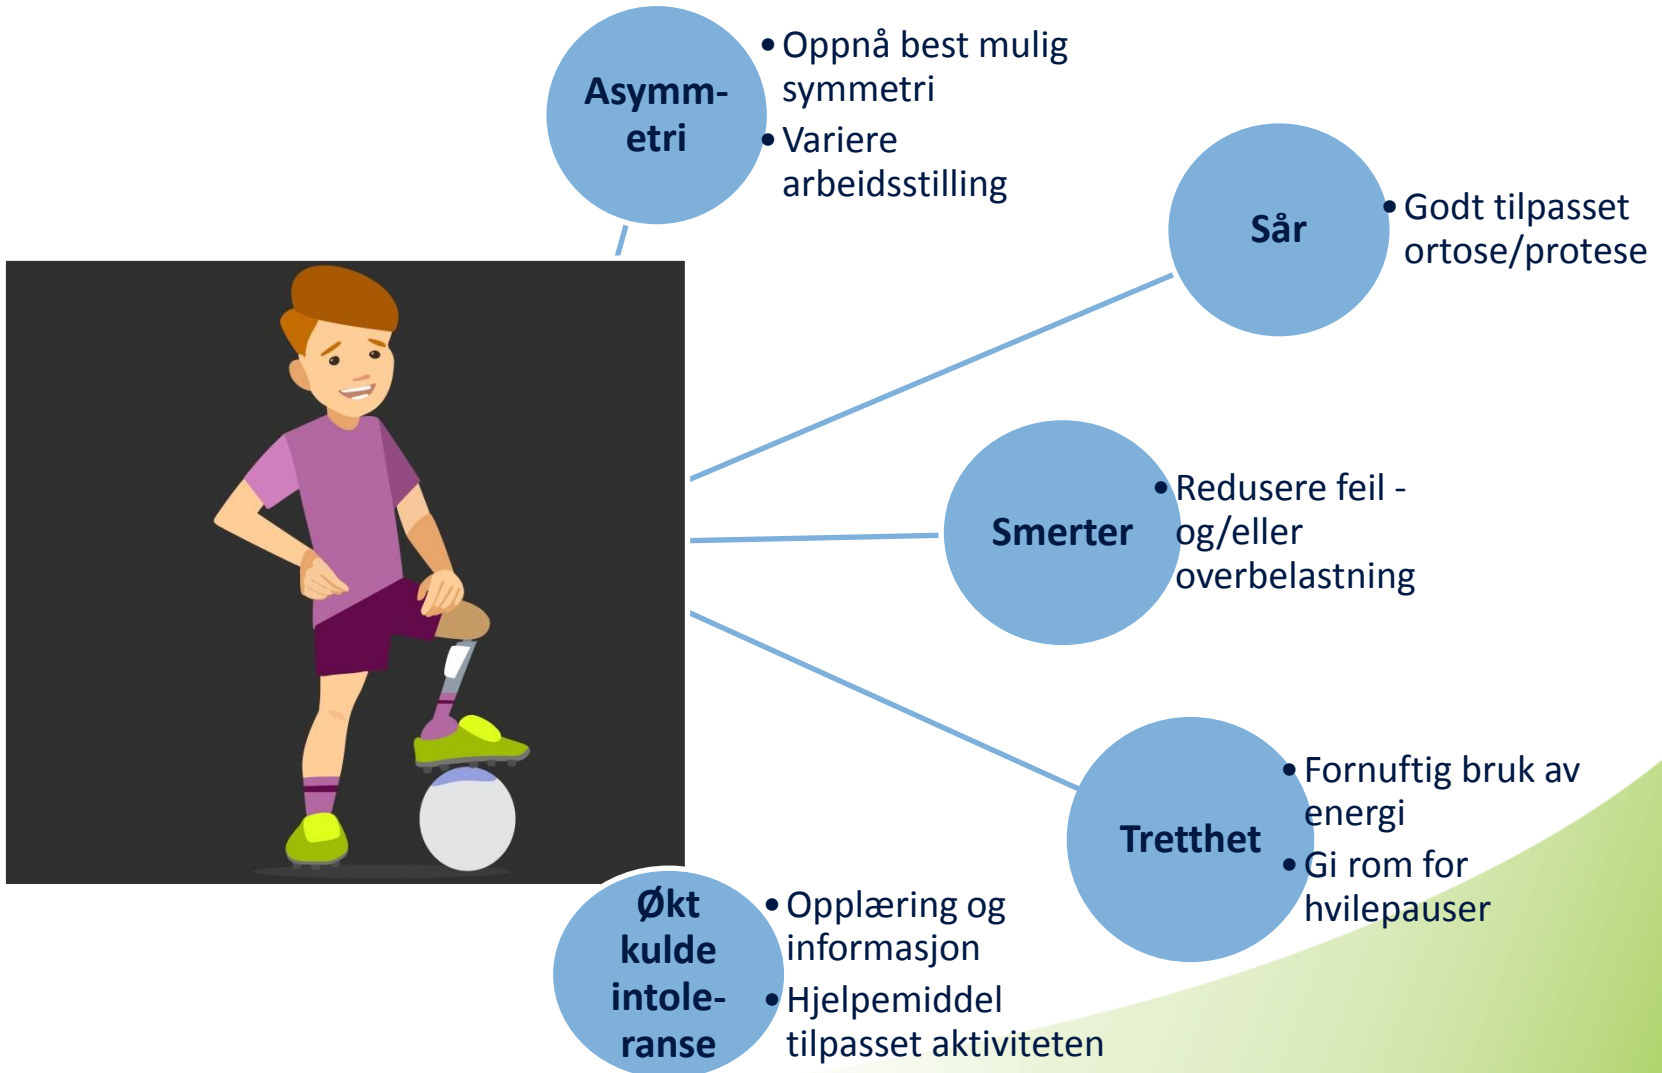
Asymm-etri

• Oppnå best mulig symmetri
• Variere arbeidsstilling

Sår

• Godt tilpasset ortose/protese

Smerter

• Redusere feil - og/eller overbelastning

Tretthet

• Fornuftig bruk av energi
• Gi rom for hvilepauser

Økt kulde intole-ranse

• Opplæring og informasjon
• Hjelpemiddel tilpasset aktiviteten